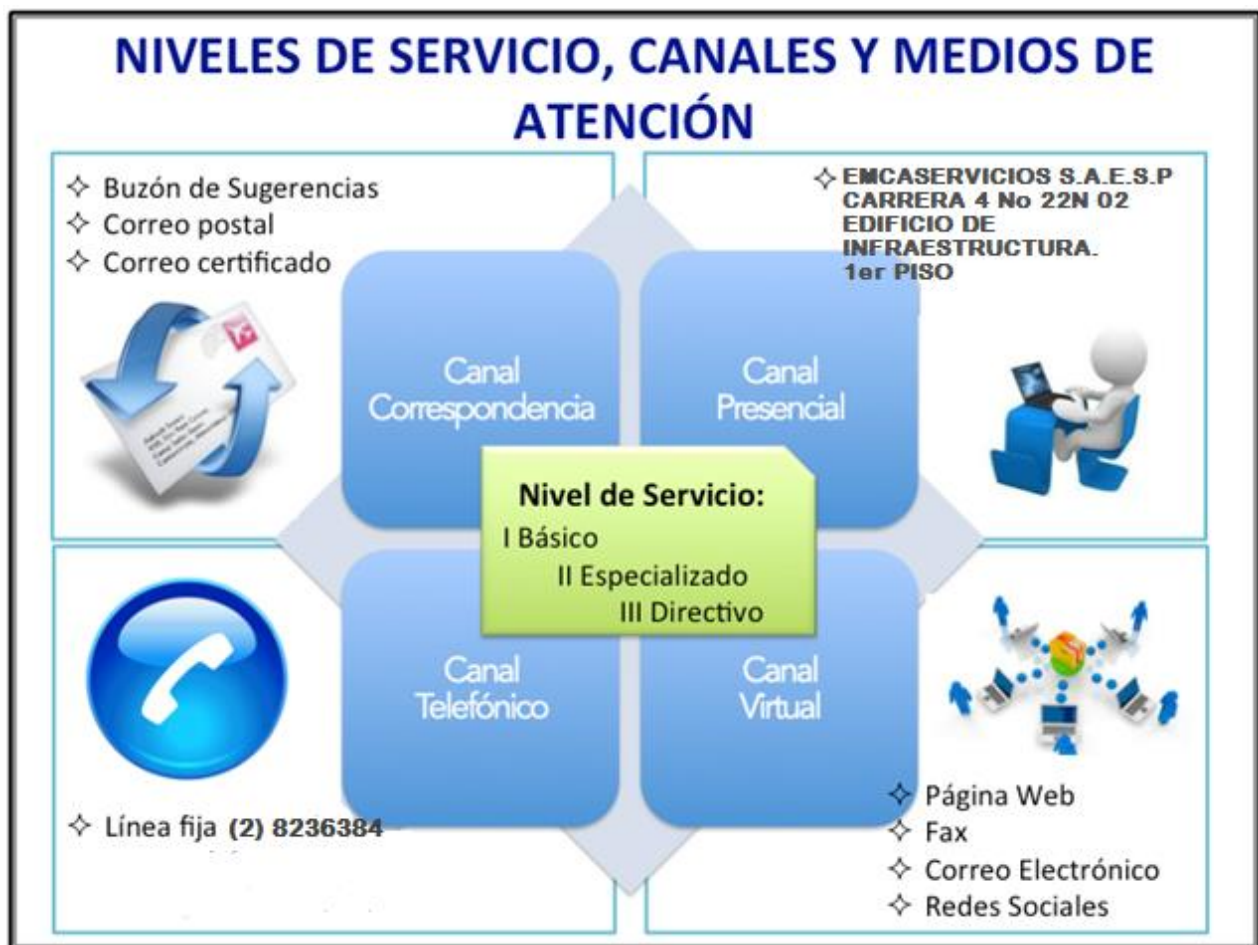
NIVELES DE SERVICIO, CANALES Y MEDIOS DE ATENCIÓN

✧ Buzón de Sugerencias
✧ Correo postal
✧ Correo certificado

✧ EMCASERVICIOS S.A.E.S.P CARRERA 4 No 22N 02 EDIFICIO DE INFRAESTRUCTURA. 1er PISO

Canal Correspondencia

Canal Presencial

Nivel de Servicio:
I Básico
II Especializado
III Directivo

Canal Telefónico

Canal Virtual

✧ Línea fija (2) 8236384

✧ Página Web
✧ Fax
✧ Correo Electrónico
✧ Redes Sociales